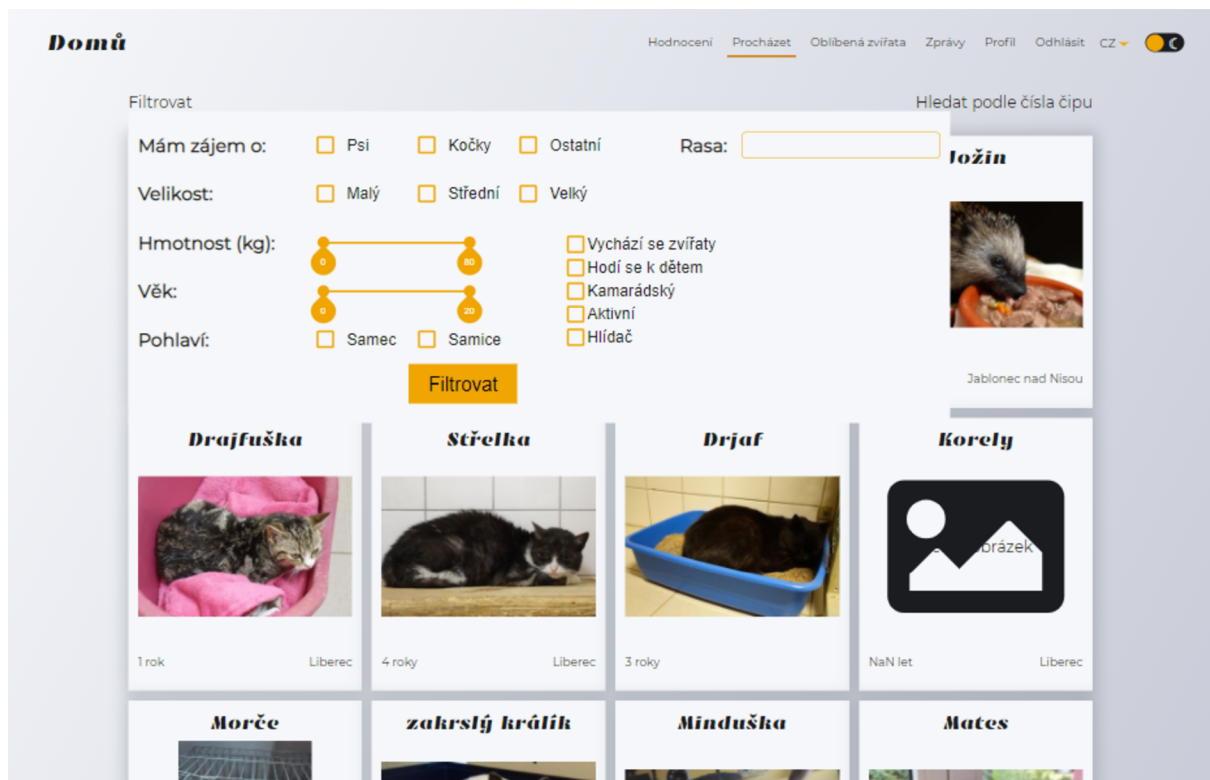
Domů

Hodnocení Procházet Oblíbená zvířata Zprávy Profil Odhlásit CZ

Filtrovat

Hledat podle čísla čipu

Mám zájem o: Psi Kočky Ostatní

Rasa:

Velikost: Malý Střední Velký

Hmotnost (kg): 0 80

Věk: 0 20

Pohlaví: Samec Samice

Vychází se zvířaty
Hodí se k dětem
Kamarádský
Aktivní
Hlídač

Filtrovat

Ježin

Jablonec nad Nisou

Drajfuška

1 rok Liberec

Střelka

4 roky Liberec

Drjaf

3 roky

Korely

obrázek

NaN let Liberec

Morče

zakrslý králík

Minduška

Mates